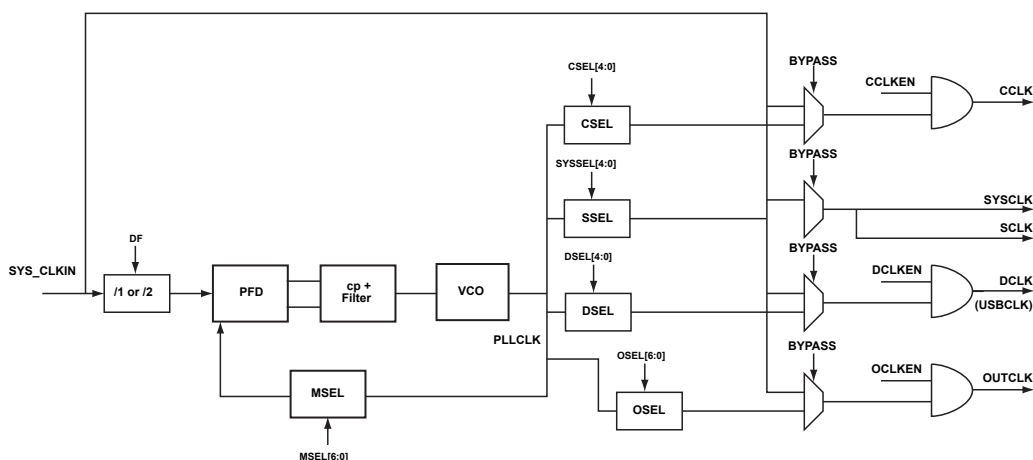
SYS_CLKIN
DF
/1 or /2
PFD
cp + Filter
VCO
PLLCLK
MSEL
MSEL[6:0]
CSEL[4:0]
CSEL
SYSSEL[4:0]
SSEL
DSEL[4:0]
DSEL
OSEL[6:0]
OSEL
BYPASS
CCLKEN
CCLK
BYPASS
SYSCLK
SCLK
BYPASS
DCLKEN
DCLK
(USBCLK)
BYPASS
OCLKEN
OUTCLK